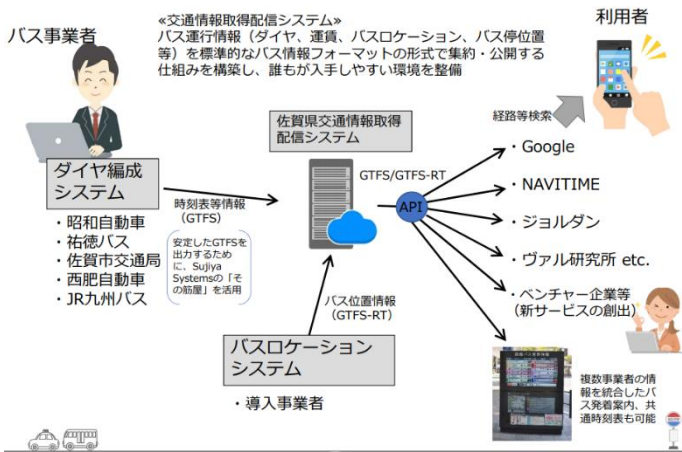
バス事業者

«交通情報取得配信システム»
バス運行情報（ダイヤ、運賃、バスロケーション、バス停位置等）を標準的なバス情報フォーマットの形式で集約・公開する仕組みを構築し、誰もが入手しやすい環境を整備

利用者

経路等検索

佐賀県交通情報取得配信システム

ダイヤ編成システム

時刻表等情報（GTFS）

GTFS/GTFS-RT

API

・Google
・NAVITIME
・ジョルダン
・ヴァル研究所 etc.
・ベンチャー企業等（新サービスの創出）

・昭和自動車
・祐徳バス
・佐賀市交通局
・西肥自動車
・JR九州バス

安定したGTFSを出力するために、Sujiya Systemsの「その筋屋」を活用

バス位置情報（GTFS-RT）

バスロケーションシステム

・導入事業者

複数事業者の情報を統合したバス発着案内、共通時刻表も可能